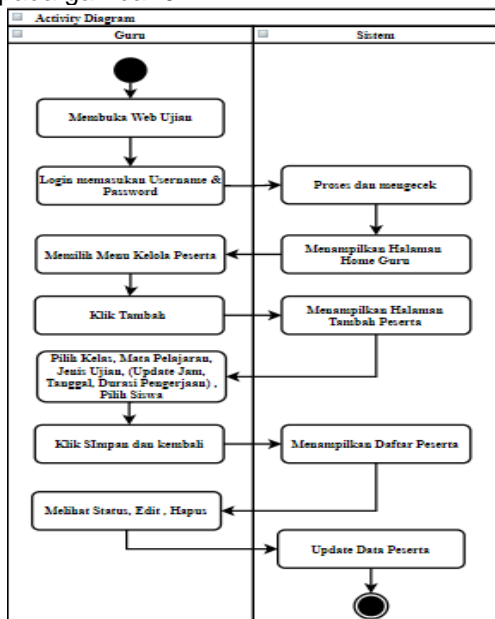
Activity Diagram

Guru

Sistem

Membuka Web Ujian

Login memasukan Username & Password

Proses dan mengecek

Memilih Menu Kelola Peserta

Menampilkan Halaman Home Guru

Klik Tambah

Menampilkan Halaman Tambah Peserta

Pilih Kelas, Mata Pelajaran, Jenis Ujian, (Update Jam, Tanggal, Durasi Pengerjaan) , Pilih Siswa

Klik SImpan dan kembali

Menampilkan Daftar Peserta

Melihat Status, Edit , Hapus

Update Data Peserta